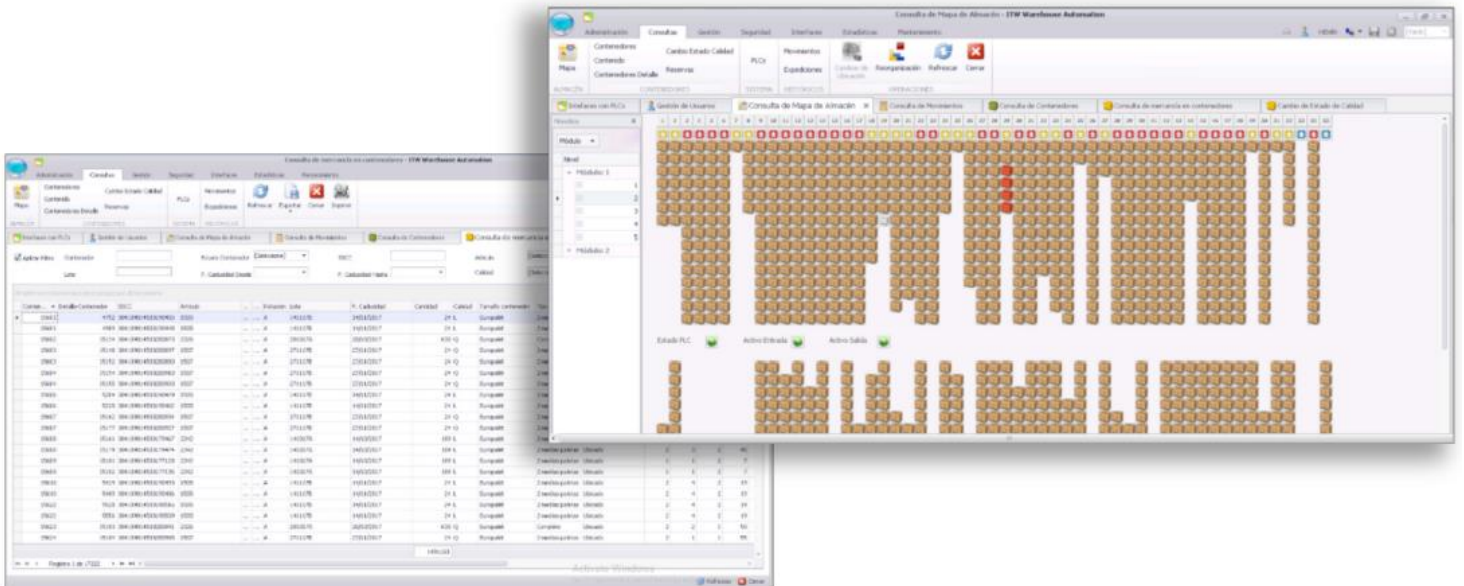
Consulta de Mapa de Almacén - ITW Warehouse Automation

Administración Consultas Gestión Seguridad Interfaces Estadísticas Mantenimiento

Mapa
Contenedores
Contenido
Contenedores Detalle
Cambio Estado Calidad
Reservas
PLCs
Movimientos
Expediciones
Cambiar de Ubicación
Reorganización
Refrescar
Cerrar

ALMACÉN CONTENEDORES SISTEMA HISTÓRICOS OPERACIONES

Interfaces con PLCs | Gestión de Usuarios | Consulta de Mapa de Almacén | Consulta de Movimientos | Consulta de Contenedores | Consulta de mercancía en contenedores | Cambio de Estado de Calidad

Módulo
Nivel
Módulo 1
1
2
3
4
5
Módulo 2

Estado PLC
Activo Entrada
Activo Salida

Consulta de mercancía en contenedores - ITW Warehouse Automation

Administración Consultas Gestión Seguridad Interfaces Estadísticas Mantenimiento

Mapa
Contenedores
Contenido
Contenedores Detalle
Cambio Estado Calidad
Reservas
PLCs
Movimientos
Expediciones
Refrescar
Exportar
Cerrar
Imprimir

Interfaces con PLCs | Gestión de Usuarios | Consulta de Mapa de Almacén | Consulta de Movimientos | Consulta de Contenedores | Consulta de mercancía en contenedores

Aplicar filtros Contenedor Estado Contenedor Contenedor SSCC Artículo
Lote F. Caducidad Desde F. Caducidad Hasta Calidad

Conte... Detalle Contenedor SSCC Artículo Estado Lote F. Caducidad Cantidad Calidad Tamaño contenedor

Registro 1 de 7322

Activar Windows

Refrescar Cerrar